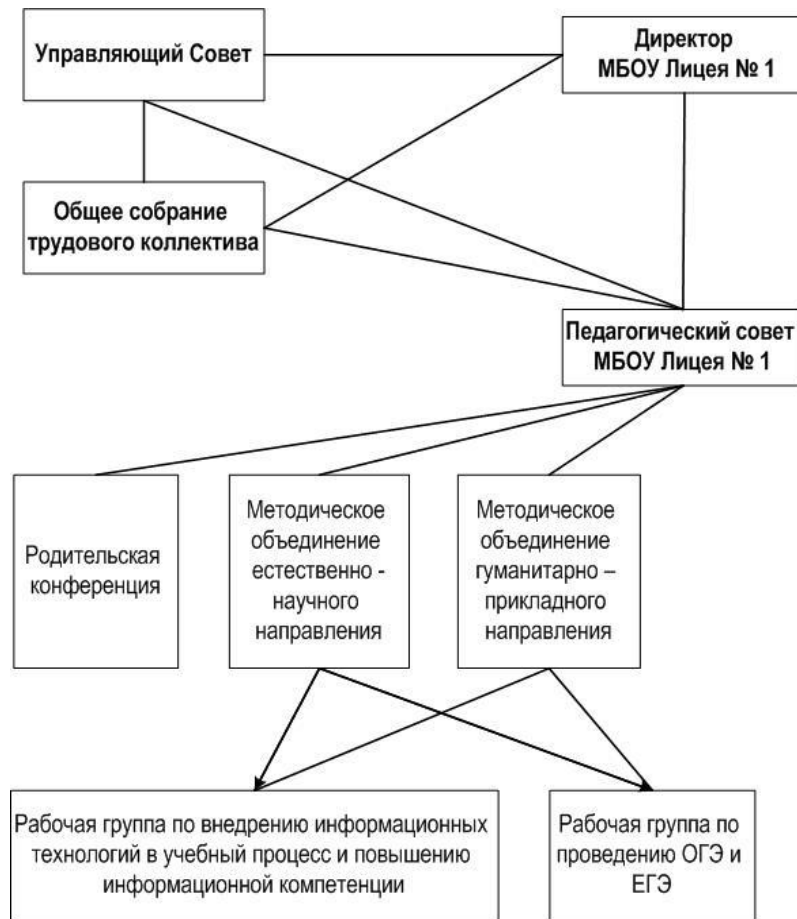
Управляющий Совет

Директор МБОУ Лицея № 1

Общее собрание трудового коллектива

Педагогический совет МБОУ Лицея № 1

Родительская конференция

Методическое объединение естественно - научного направления

Методическое объединение гуманитарно – прикладного направления

Рабочая группа по внедрению информационных технологий в учебный процесс и повышению информационной компетенции

Рабочая группа по проведению ОГЭ и ЕГЭ